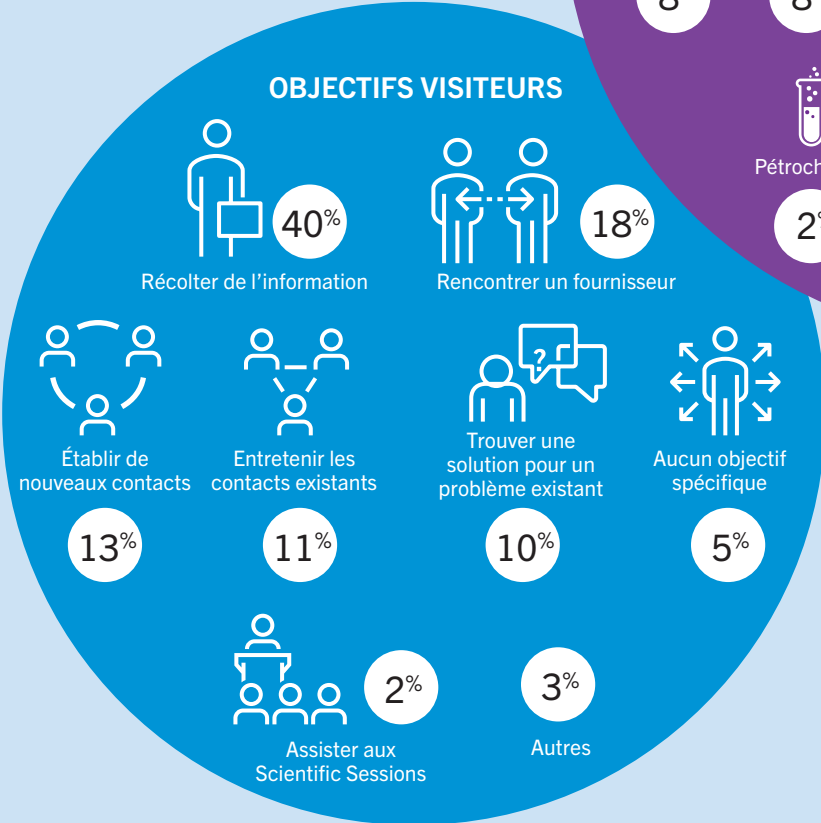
8 8

Pétroch

2%

OBJECTIFS VISITEURS

40%
Récolter de l'information

18%
Rencontrer un fournisseur

Établir de nouveaux contacts
13%

Entretenir les contacts existants
11%

?
Trouver une solution pour un problème existant
10%

Aucun objectif spécifique
5%

2%
Assister aux Scientific Sessions

3%
Autres